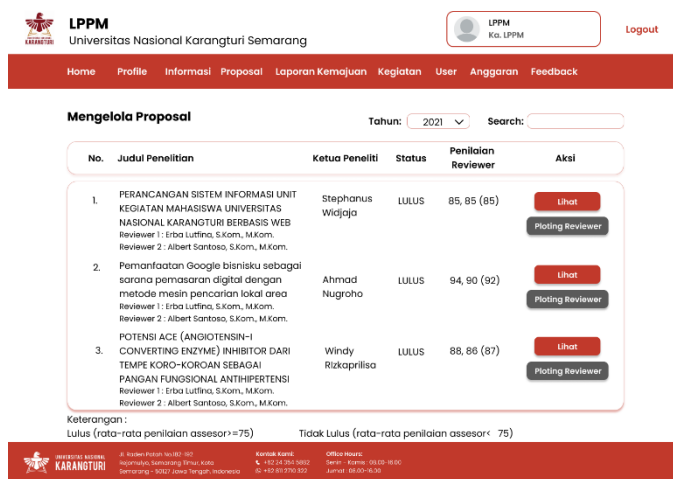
KARANGTURI

LPPM
Universitas Nasional Karangturi Semarang

LPPM
Ka. LPPM

Logout

Home Profile Informasi Proposal Laporan Kemajuan Kegiatan User Anggaran Feedback

Mengelola Proposal

Tahun: 2021

Search:

| No. | Judul Penelitian | Ketua Peneliti | Status | Penilaian Reviewer | Aksi |
|---|---|---|---|---|---|
| 1. | PERANCANGAN SISTEM INFORMASI UNIT KEGIATAN MAHASISWA UNIVERSITAS NASIONAL KARANGTURI BERBASIS WEB Reviewer 1 : Erba Lutfina, S.Kom., M.Kom. Reviewer 2 : Albert Santoso, S.Kom., M.Kom. | Stephanus Widjaja | LULUS | 85, 85 (85) | Lihat Ploting Reviewer |
| 2. | Pemanfaatan Google bisnisku sebagai sarana pemasaran digital dengan metode mesin pencarian lokal area Reviewer 1 : Erba Lutfina, S.Kom., M.Kom. Reviewer 2 : Albert Santoso, S.Kom., M.Kom. | Ahmad Nugroho | LULUS | 94, 90 (92) | Lihat Ploting Reviewer |
| 3. | POTENSI ACE (ANGIOTENSIN-I CONVERTING ENZYME) INHIBITOR DARI TEMPE KORO-KOROAN SEBAGAI PANGAN FUNGSIONAL ANTIHIPERTENSI Reviewer 1 : Erba Lutfina, S.Kom., M.Kom. Reviewer 2 : Albert Santoso, S.Kom., M.Kom. | Windy Rizkaprilisa | LULUS | 88, 86 (87) | Lihat Ploting Reviewer |

Keterangan :
Lulus (rata-rata penilaian assesor>=75) Tidak Lulus (rata-rata penilaian assesor< 75)

UNIVERSITAS NASIONAL KARANGTURI

Jl. Raden Patah No.182-192 Rejomulyo, Semarang Timur, Kota Semarang - 50127 Jawa Tengah, Indonesia

Kontak Kami:
+62 24 354 5862
+62 811 2710 322

Office Hours:
Senin - Kamis : 09.00-16.00
Jumat : 08.00-16.30